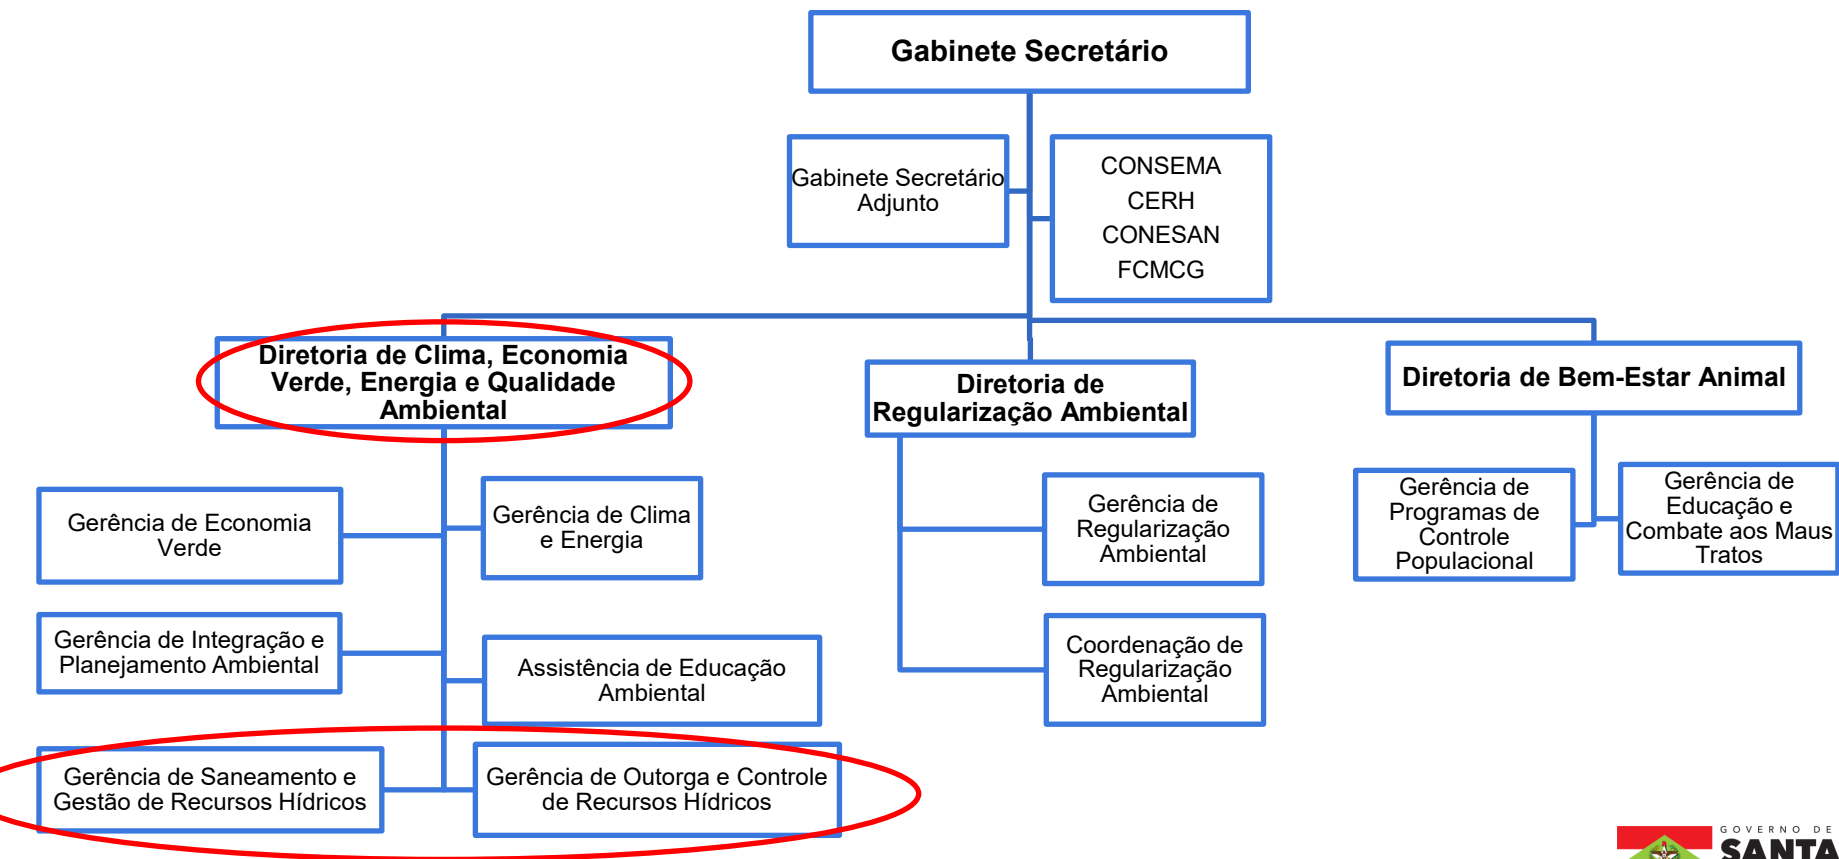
Gabinete Secretário

Gabinete Secretário Adjunto

CONSEMA
CERH
CONESAN
FCMCG

Diretoria de Clima, Economia Verde, Energia e Qualidade Ambiental

Diretoria de Regularização Ambiental

Diretoria de Bem-Estar Animal

Gerência de Economia Verde

Gerência de Clima e Energia

Gerência de Integração e Planejamento Ambiental

Assistência de Educação Ambiental

Gerência de Saneamento e Gestão de Recursos Hídricos

Gerência de Outorga e Controle de Recursos Hídricos

Gerência de Regularização Ambiental

Coordenação de Regularização Ambiental

Gerência de Programas de Controle Populacional

Gerência de Educação e Combate aos Maus Tratos

GOVERNO DE
SANTA